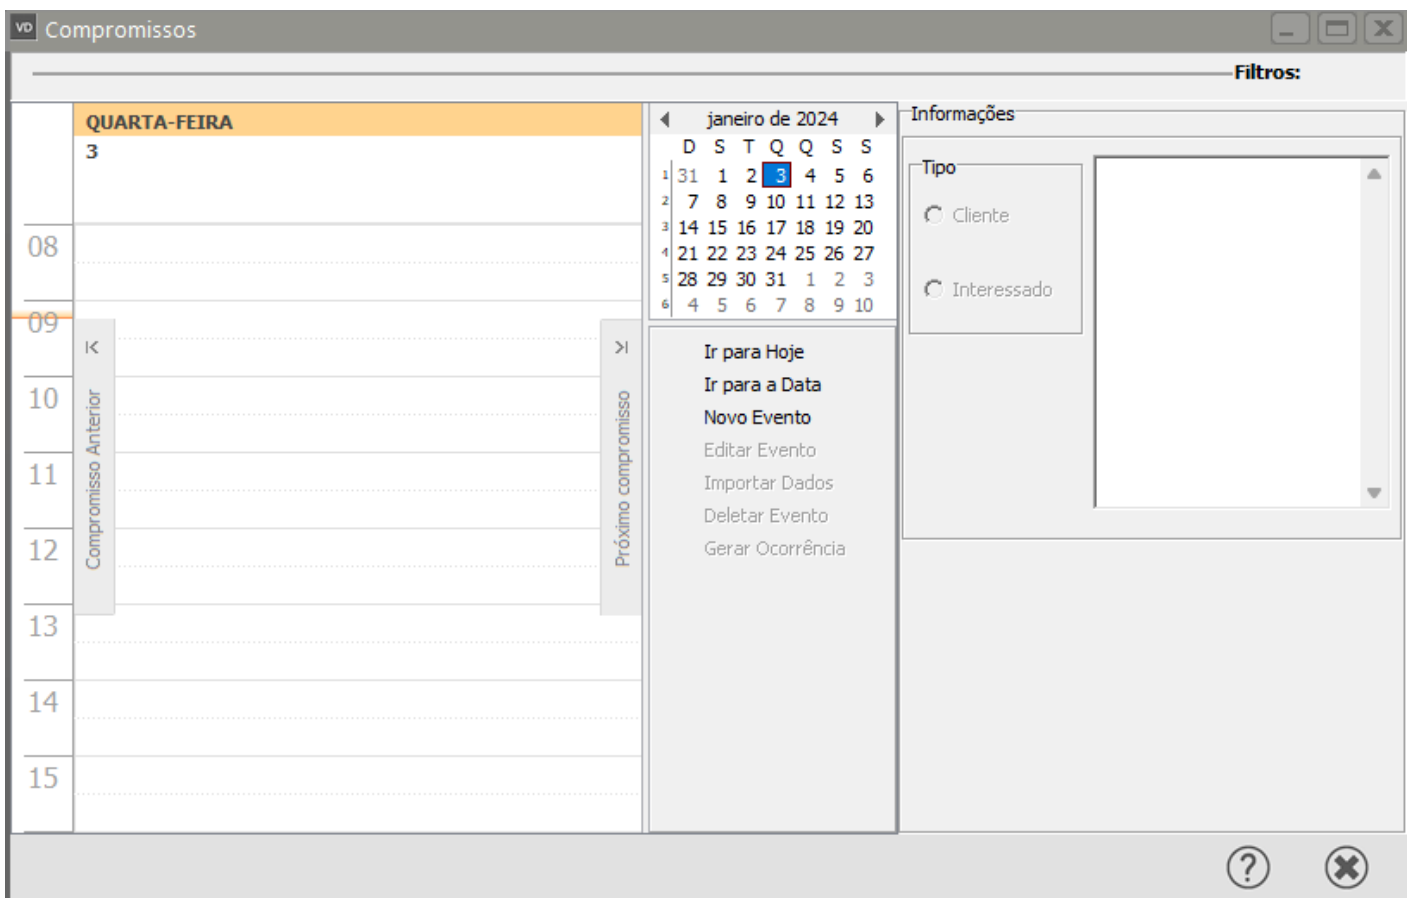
VD Compromissos

Filtros:

QUARTA-FEIRA
3

08
09
10
11
12
13
14
15

Compromisso Anterior
Próximo compromisso

janeiro de 2024

| | D | S | T | Q | Q | S | S |
|---|---|---|---|---|---|---|---|
| 1 | 31 | 1 | 2 | 3 | 4 | 5 | 6 |
| 2 | 7 | 8 | 9 | 10 | 11 | 12 | 13 |
| 3 | 14 | 15 | 16 | 17 | 18 | 19 | 20 |
| 4 | 21 | 22 | 23 | 24 | 25 | 26 | 27 |
| 5 | 28 | 29 | 30 | 31 | 1 | 2 | 3 |
| 6 | 4 | 5 | 6 | 7 | 8 | 9 | 10 |

Ir para Hoje
Ir para a Data
Novo Evento
Editar Evento
Importar Dados
Deletar Evento
Gerar Ocorrência

Informações
Tipo
Cliente
Interessado